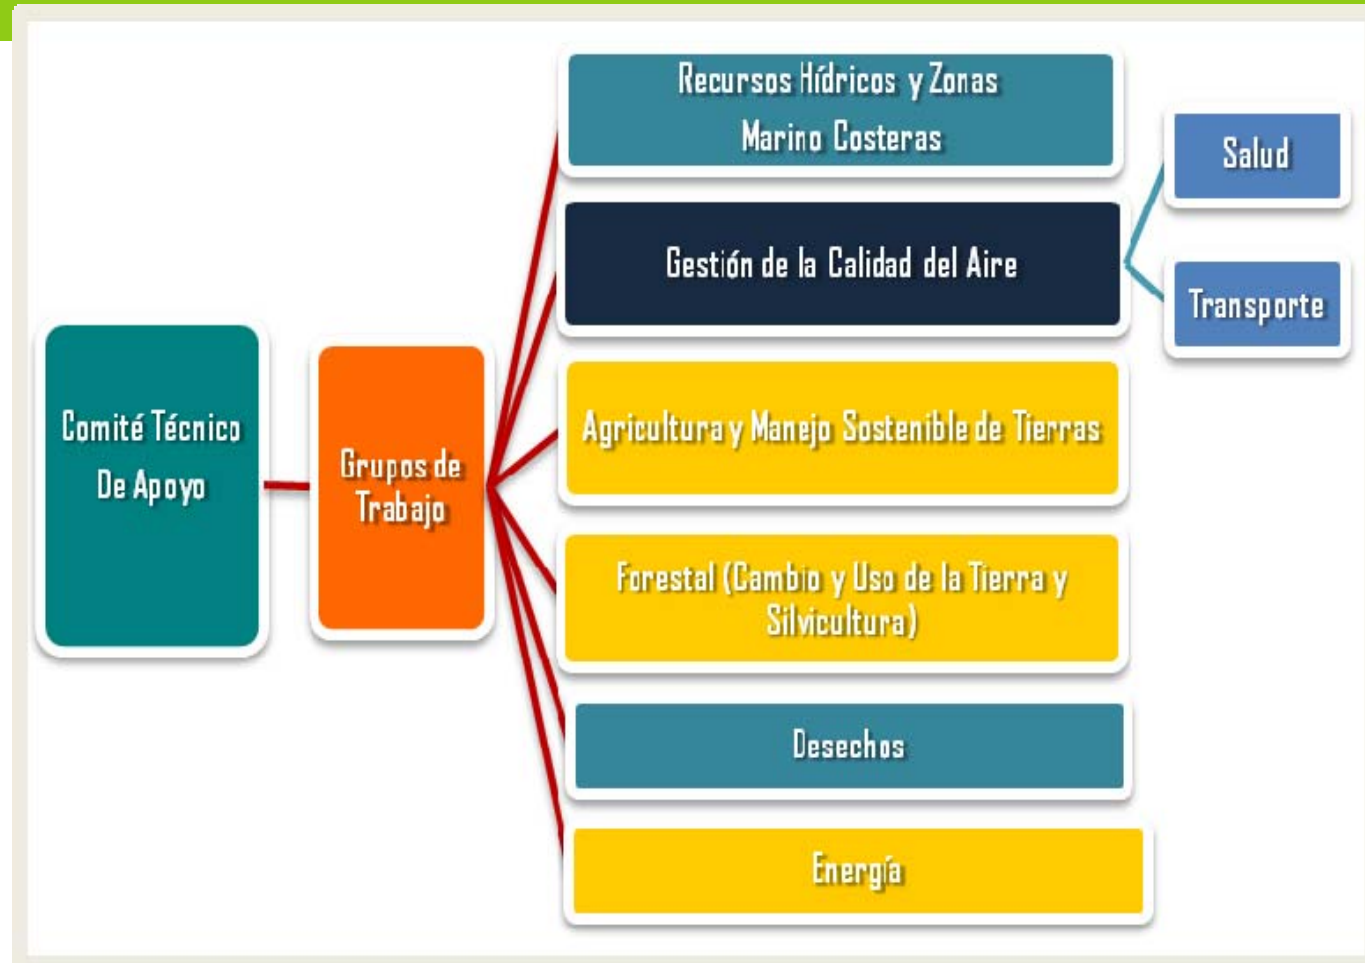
Comité Técnico De Apoyo

Grupos de Trabajo

Recursos Hídricos y Zonas Marino Costeras

Gestión de la Calidad del Aire

Salud

Transporte

Agricultura y Manejo Sostenible de Tierras

Forestal (Cambio y Uso de la Tierra y Silvicultura)

Desechos

Energía